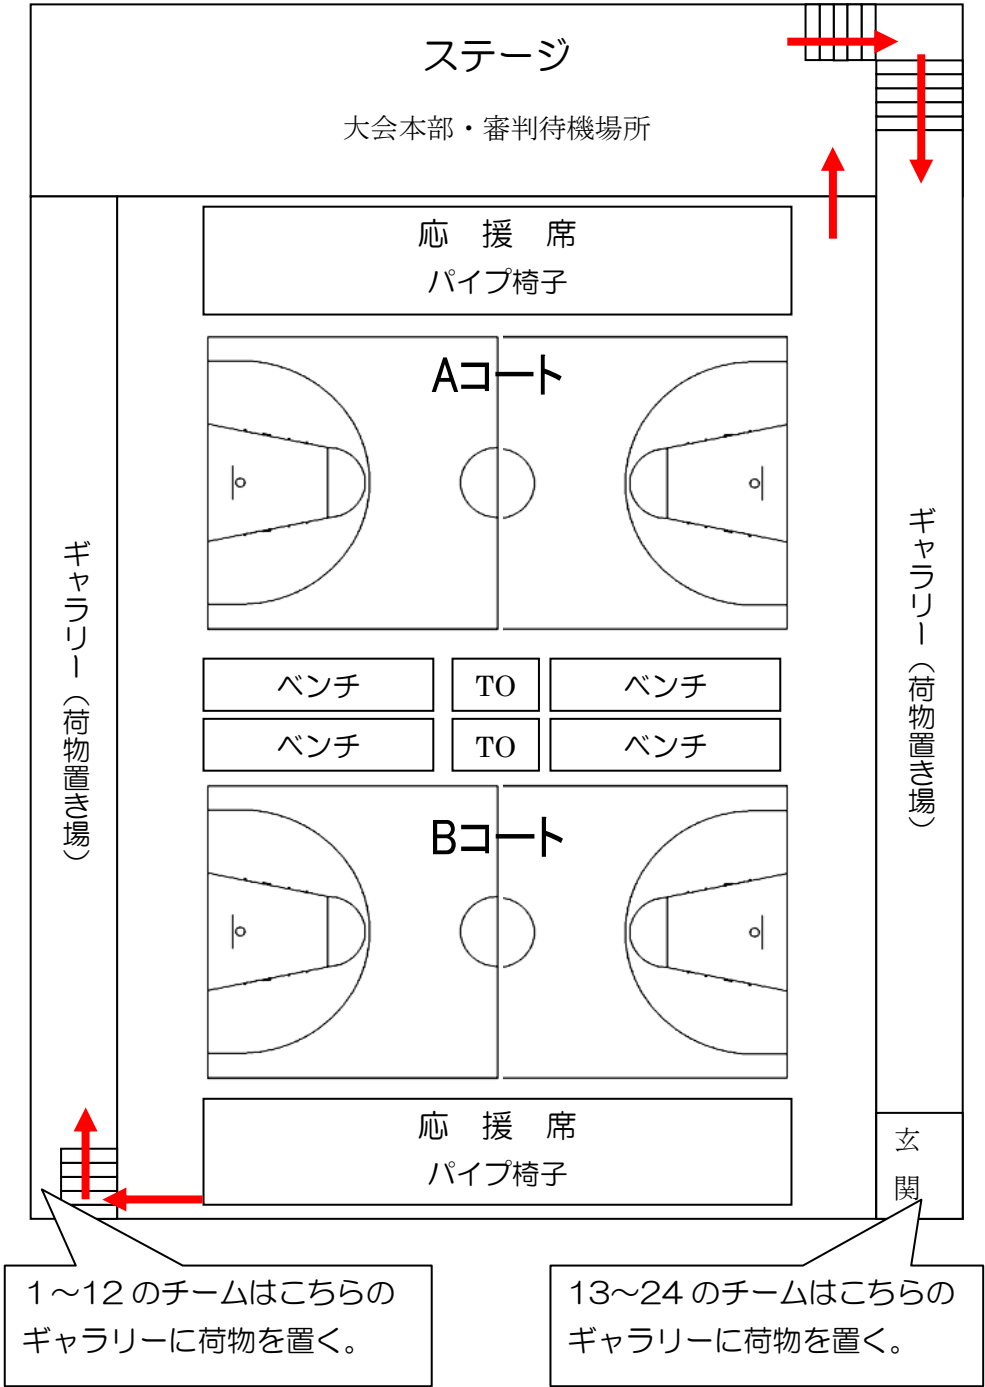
ステージ

大会本部・審判待機場所

応　援　席
パイプ椅子

Aコート

ギャラリー（荷物置き場）

ギャラリー（荷物置き場）

| ベンチ | TO | ベンチ |
|---|---|---|
| ベンチ | TO | ベンチ |

Bコート

応　援　席
パイプ椅子

玄関

1～12 のチームはこちらのギャラリーに荷物を置く。

13～24 のチームはこちらのギャラリーに荷物を置く。